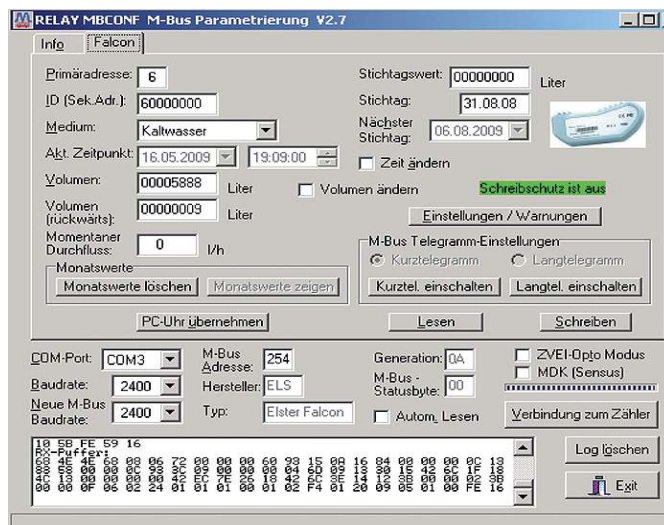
RELAY MBCONF M-Bus Parametrierung V2.7

Info | Falcon

Primäradresse: 6
ID (Sek.Adr.): 60000000
Medium: Kaltwasser
Akt. Zeitpunkt: 16.05.2009 19:09:00
Volumen: 00005888 Liter
Volumen (rückwärts): 00000009 Liter
Momentaner Durchfluss: 0 l/h

Stichtagswert: 00000000 Liter
Stichtag: 31.08.08
Nächster Stichtag: 06.08.2009
Zeit ändern
Volumen ändern
Schreibschutz ist aus
Einstellungen / Warnungen

Monatswerte
Monatswerte löschen | Monatswerte zeigen

M-Bus Telegramm-Einstellungen
Kurztelegramm | Langtelegramm
Kurztel. einschalten | Langtel. einschalten

PC-Uhr übernehmen | Lesen | Schreiben

COM-Port: COM3
Baudrate: 2400
Neue M-Bus Baudrate: 2400
M-Bus Adresse: 254
Hersteller: ELS
Typ: Elster Falcon
Generation: 0A
M-Bus - Statusbyte: 00
ZVEI-Opto Modus
MDK (Sensus)
Autom. Lesen
Verbindung zum Zähler

10 5B FE 59 16
RX-Puffer:
68 4E 4E 68 08 06 72 00 00 00 60 93 15 0A 16 84 00 00 00 0C 13
88 59 00 00 8C 93 3C 09 00 00 00 04 6D 09 13 30 15 42 6C 1F 18
4C 13 00 00 00 00 42 EC 7E 26 18 42 6C 3E 14 12 3B 00 00 02 3B
00 00 0F 06 02 24 01 01 01 00 01 02 F4 01 20 09 05 01 00 FE 16

Log löschen
Exit